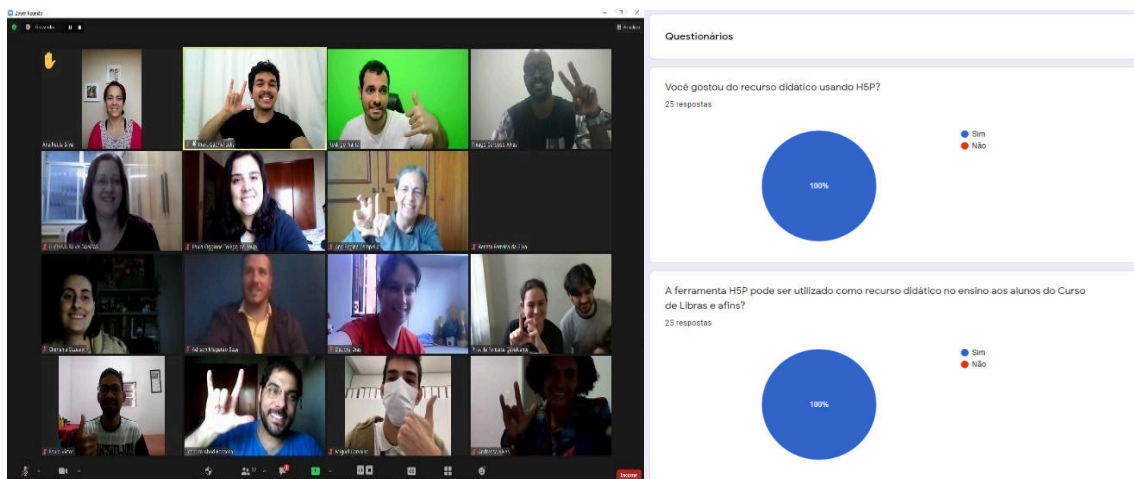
Zoom Reunião

Questionários

Você gostou do recurso didático usando H5P?
25 respostas

Sim
Não

100%

A ferramenta H5P pode ser utilizado como recurso didático no ensino aos alunos do Curso de Libras e afins?
25 respostas

Sim
Não

100%

Encerrar